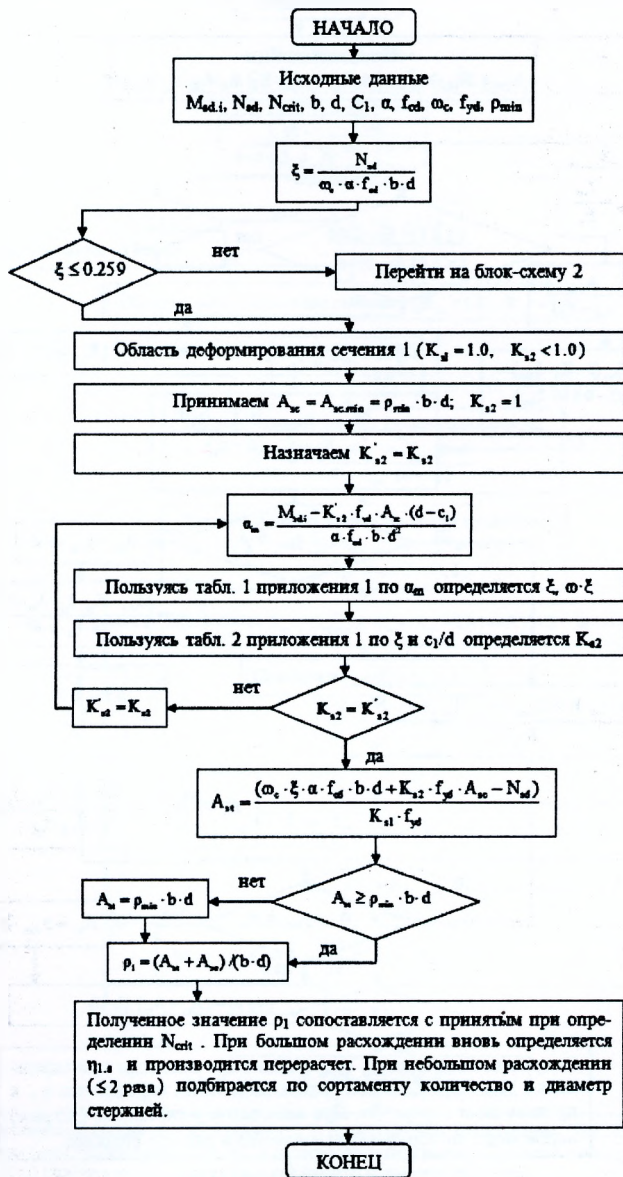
НАЧАЛО

Исходные данные
$M_{sd.i}$, $N_{sd}$, $N_{crit}$, b, d, $C_1$, α, $f_{cd}$, $\omega_c$, $f_{yd}$, $\rho_{min}$

$\xi = \frac{N_{sd}}{\omega_c \cdot \alpha \cdot f_{cd} \cdot b \cdot d}$

$\xi \le 0.259$

нет

Перейти на блок-схему 2

да

Область деформирования сечения 1 ($K_{s1} = 1.0$, $K_{s2} < 1.0$)

Принимаем $A_{sc} = A_{sc.min} = \rho_{min} \cdot b \cdot d$; $K_{s2} = 1$

Назначаем $K'_{s2} = K_{s2}$

$\alpha_m = \frac{M_{sdi} - K'_{s2} \cdot f_{yd} \cdot A_{sc} \cdot (d - c_1)}{\alpha \cdot f_{cd} \cdot b \cdot d^2}$

Пользуясь табл. 1 приложения 1 по $\alpha_m$ определяется ξ, ω·ξ

Пользуясь табл. 2 приложения 1 по ξ и $c_1/d$ определяется $K_{s2}$

нет

$K'_{s2} = K_{s2}$

$K_{s2} = K'_{s2}$

да

$A_{st} = \frac{(\omega_c \cdot \xi \cdot \alpha \cdot f_{cd} \cdot b \cdot d + K_{s2} \cdot f_{yd} \cdot A_{sc} - N_{sd})}{K_{s1} \cdot f_{yd}}$

нет

$A_{st} = \rho_{min} \cdot b \cdot d$

$A_{st} \ge \rho_{min} \cdot b \cdot d$

да

$\rho_1 = (A_{st} + A_{sc}) / (b \cdot d)$

Полученное значение $\rho_1$ сопоставляется с принятым при определении $N_{crit}$ . При большом расхождении вновь определяется $\eta_{1.s}$ и производится перерасчет. При небольшом расхождении (≤2 раза) подбирается по сортаменту количество и диаметр стержней.

КОНЕЦ